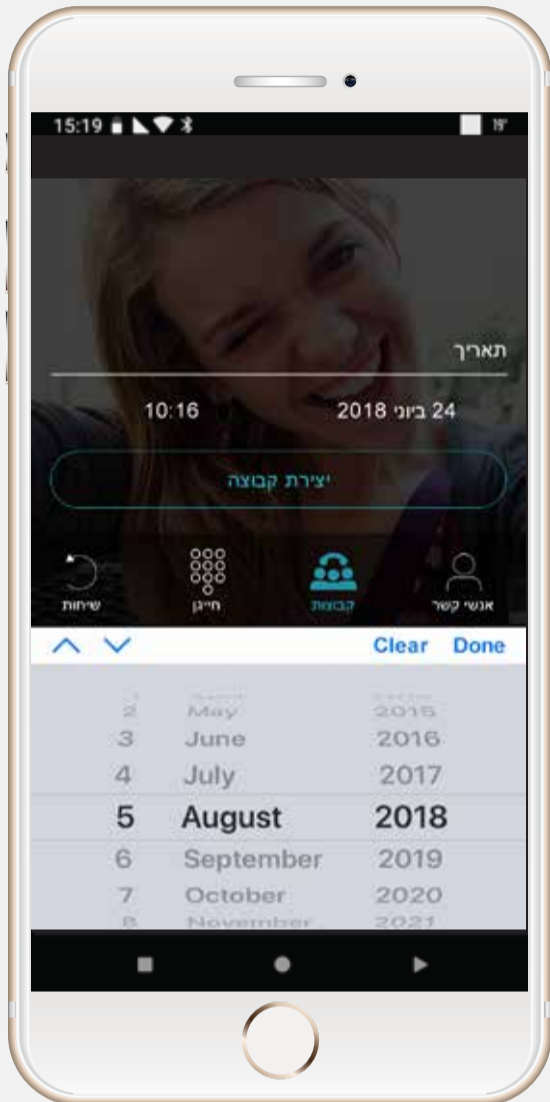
15:19

תאריך

10:16

24 ביוני 2018

יצירת קבוצה

שיחות

חייגן

קבוצות

אנשי קשר

Clear Done

| 2 | May | 2015 |
|---|---|---|
| 3 | June | 2016 |
| 4 | July | 2017 |
| 5 | August | 2018 |
| 6 | September | 2019 |
| 7 | October | 2020 |
| 8 | November | 2021 |